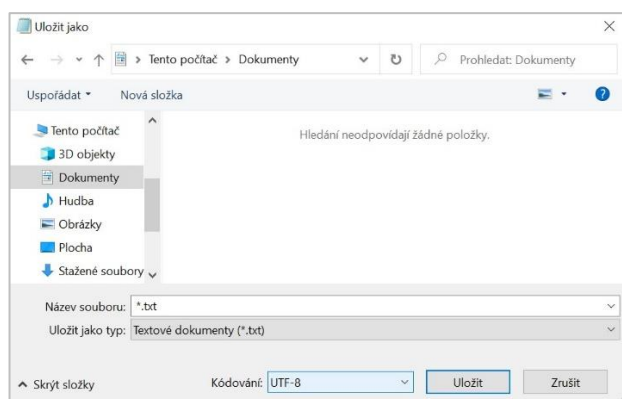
Uložit jako

> Tento počítač > Dokumenty

Prohledat: Dokumenty

Uspořádat ▾ Nová složka

Tento počítač
3D objekty
Dokumenty
Hudba
Obrázky
Plocha
Stažené soubory

Hledání neodpovídají žádné položky.

Název souboru: *.txt

Uložit jako typ: Textové dokumenty (*.txt)

^ Skrýt složky

Kódování: UTF-8

Uložit

Zrušit